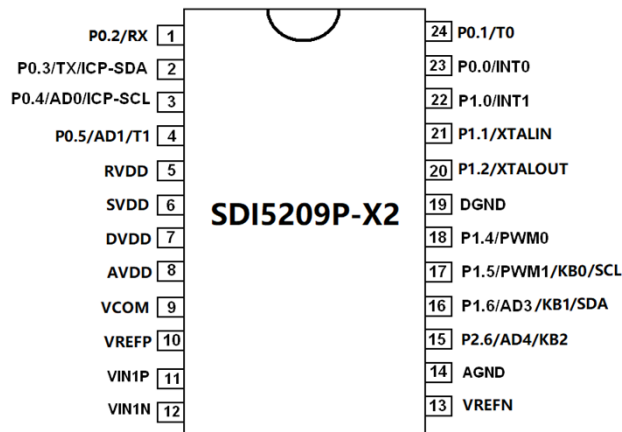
P0.2/RX 1
P0.3/TX/ICP-SDA 2
P0.4/AD0/ICP-SCL 3
P0.5/AD1/T1 4
RVDD 5
SVDD 6
DVDD 7
AVDD 8
VCOM 9
VREFP 10
VIN1P 11
VIN1N 12

SDI5209P-X2

24 P0.1/T0
23 P0.0/INT0
22 P1.0/INT1
21 P1.1/XTALIN
20 P1.2/XTALOUT
19 DGND
18 P1.4/PWM0
17 P1.5/PWM1/KB0/SCL
16 P1.6/AD3 /KB1/SDA
15 P2.6/AD4/KB2
14 AGND
13 VREFN